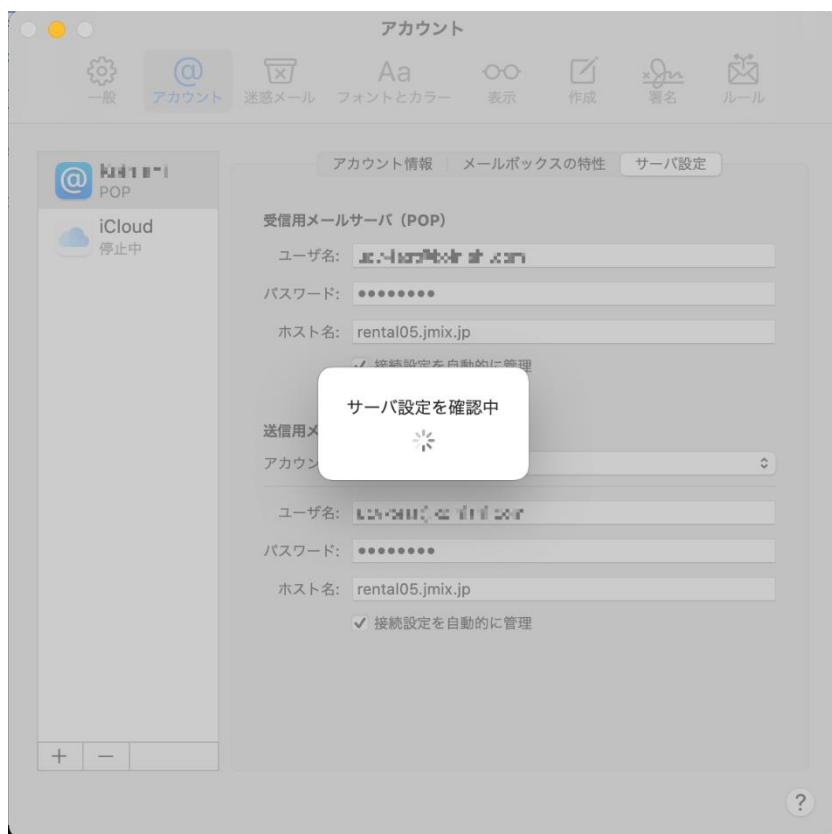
アカウント

一般 アカウント 迷惑メール フォントとカラー 表示 作成 署名 ルール

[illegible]
POP

iCloud
停止中

アカウント情報 メールボックスの特性 サーバ設定

受信用メールサーバ（POP）

ユーザ名: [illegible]

パスワード: ••••••••

ホスト名: rental05.jmix.jp

✓ 接続設定を自動的に管理

サーバ設定を確認中

送信用メ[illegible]

アカウン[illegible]

ユーザ名: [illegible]

パスワード: ••••••••

ホスト名: rental05.jmix.jp

✓ 接続設定を自動的に管理

+ −

?